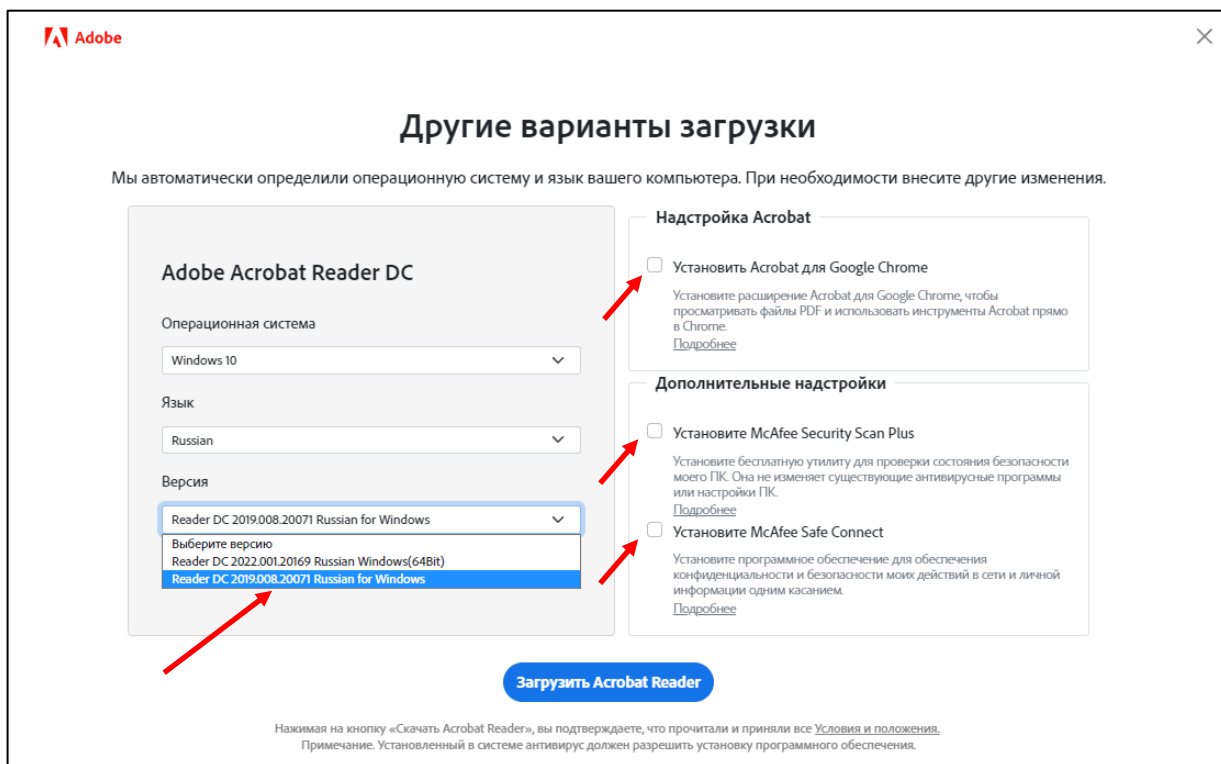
Adobe

Другие варианты загрузки

Мы автоматически определили операционную систему и язык вашего компьютера. При необходимости внесите другие изменения.

Adobe Acrobat Reader DC

Операционная система

Windows 10

Язык

Russian

Версия

Reader DC 2019.008.20071 Russian for Windows

Выберите версию
Reader DC 2022.001.20169 Russian Windows(64Bit)
Reader DC 2019.008.20071 Russian for Windows

Надстройка Acrobat

Установить Acrobat для Google Chrome

Установите расширение Acrobat для Google Chrome, чтобы просматривать файлы PDF и использовать инструменты Acrobat прямо в Chrome.
Подробнее

Дополнительные надстройки

Установите McAfee Security Scan Plus

Установите бесплатную утилиту для проверки состояния безопасности моего ПК. Она не изменяет существующие антивирусные программы или настройки ПК.
Подробнее

Установите McAfee Safe Connect

Установите программное обеспечение для обеспечения конфиденциальности и безопасности моих действий в сети и личной информации одним касанием.
Подробнее

Загрузить Acrobat Reader

Нажимая на кнопку «Скачать Acrobat Reader», вы подтверждаете, что прочитали и приняли все Условия и положения.
Примечание. Установленный в системе антивирус должен разрешить установку программного обеспечения.